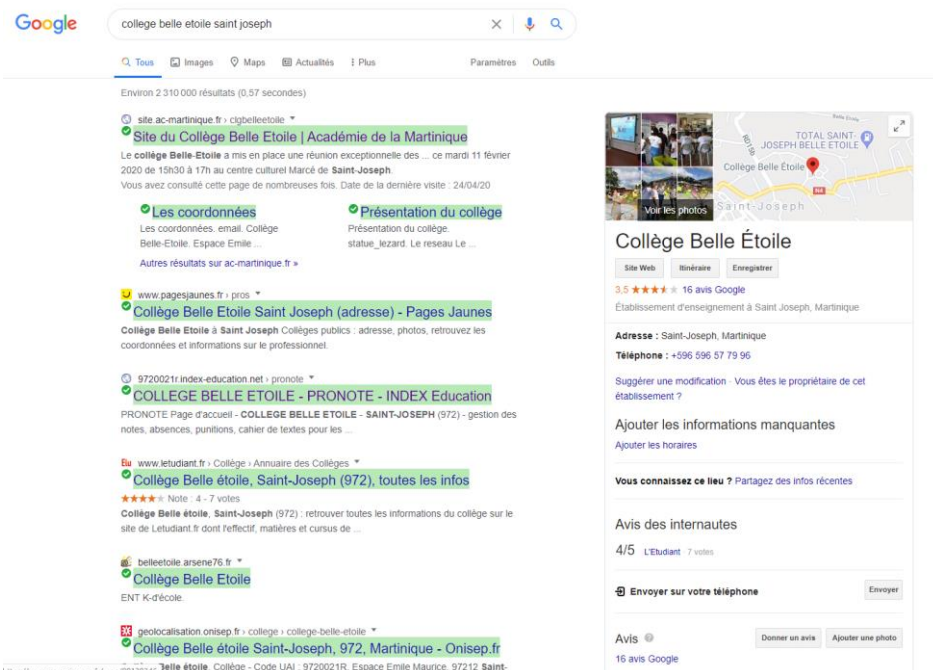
Google

college belle etoile saint joseph

Tous Images Maps Actualités Plus Paramètres Outils

Environ 2 310 000 résultats (0,57 secondes)

site.ac-martinique.fr › clgbelleetoile
Site du Collège Belle Etoile | Académie de la Martinique
Le collège Belle-Etoile a mis en place une réunion exceptionnelle des ... ce mardi 11 février 2020 de 15h30 à 17h au centre culturel Marcé de Saint-Joseph.
Vous avez consulté cette page de nombreuses fois. Date de la dernière visite : 24/04/20

Les coordonnées
Les coordonnées. email. Collège Belle-Etoile. Espace Emile ...

Présentation du collège
Présentation du collège. statue_lezard. Le reseau Le ...

Autres résultats sur ac-martinique.fr »

www.pagesjaunes.fr › pros
Collège Belle Etoile Saint Joseph (adresse) - Pages Jaunes
Collège Belle Etoile à Saint Joseph Collèges publics : adresse, photos, retrouvez les coordonnées et informations sur le professionnel.

9720021r.index-education.net › pronote
COLLEGE BELLE ETOILE - PRONOTE - INDEX Education
PRONOTE Page d'accueil - COLLEGE BELLE ETOILE - SAINT-JOSEPH (972) - gestion des notes, absences, punitions, cahier de textes pour les ...

www.letudiant.fr › Collège › Annuaire des Collèges
Collège Belle étoile, Saint-Joseph (972), toutes les infos
★★★★★ Note : 4 - 7 votes
Collège Belle étoile, Saint-Joseph (972) : retrouver toutes les informations du collège sur le site de Letudiant.fr dont l'effectif, matières et cursus de ...

belleetoile.arsene76.fr
Collège Belle Etoile
ENT K-d'école.

geolocalisation.onisep.fr › college › college-belle-etoile
Collège Belle étoile Saint-Joseph, 972, Martinique - Onisep.fr
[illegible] Belle étoile. Collège - Code UAI : 9720021R. Espace Emile Maurice. 97212 Saint-

TOTAL SAINT-JOSEPH BELLE ETOILE
Collège Belle Étoile
Saint-Joseph
Voir les photos

Collège Belle Étoile
Site Web Itinéraire Enregistrer
3,5 ★★★★★ 16 avis Google
Établissement d'enseignement à Saint Joseph, Martinique

Adresse : Saint-Joseph, Martinique
Téléphone : +596 596 57 79 96

Suggérer une modification · Vous êtes le propriétaire de cet établissement ?

Ajouter les informations manquantes
Ajouter les horaires

Vous connaissez ce lieu ? Partagez des infos récentes

Avis des internautes
4/5 L'Etudiant · 7 votes

Envoyer sur votre téléphone Envoyer

Avis
Donner un avis Ajouter une photo
16 avis Google